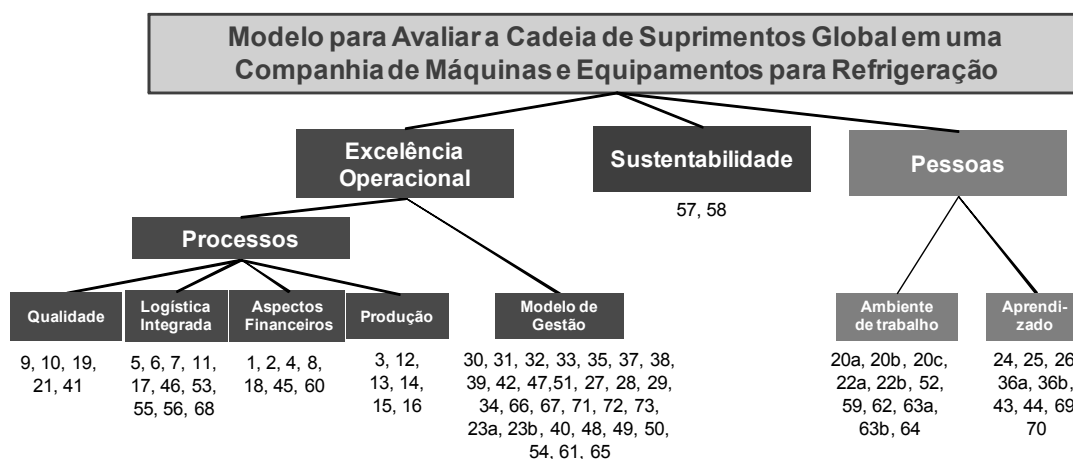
Modelo para Avaliar a Cadeia de Suprimentos Global em uma Companhia de Máquinas e Equipamentos para Refrigeração

Excelência Operacional

Sustentabilidade

Pessoas

57, 58

Processos

Qualidade

Logística Integrada

Aspectos Financeiros

Produção

Modelo de Gestão

Ambiente de trabalho

Aprendizado

9, 10, 19, 21, 41

5, 6, 7, 11, 17, 46, 53, 55, 56, 68

1, 2, 4, 8, 18, 45, 60

3, 12, 13, 14, 15, 16

30, 31, 32, 33, 35, 37, 38, 39, 42, 47,51, 27, 28, 29, 34, 66, 67, 71, 72, 73, 23a, 23b, 40, 48, 49, 50, 54, 61, 65

20a, 20b, 20c, 22a, 22b, 52, 59, 62, 63a, 63b, 64

24, 25, 26, 36a, 36b, 43, 44, 69, 70